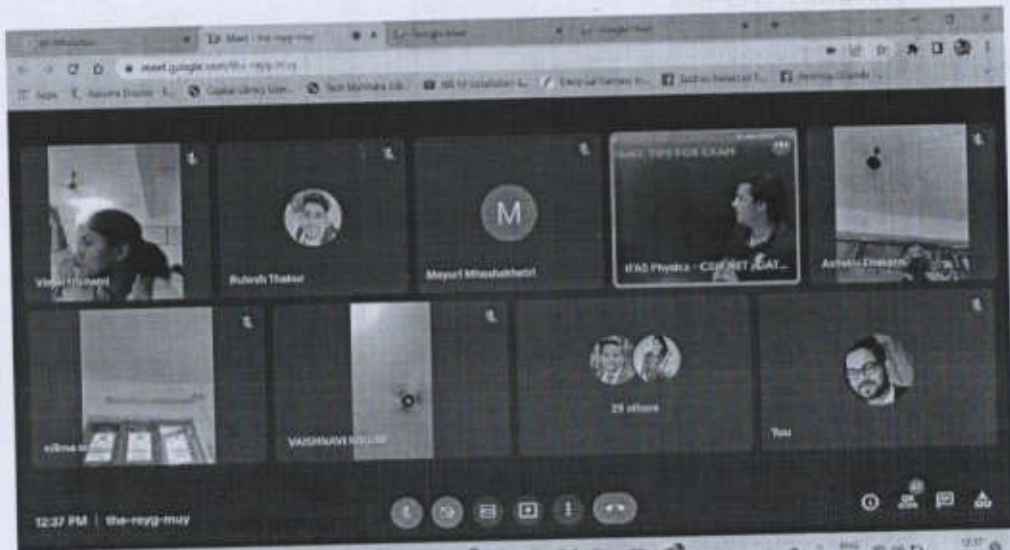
Meet - the-rayg-muy
meet.google.com/the-rayg-muy

Vidya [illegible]
Rutesh Thakor
M
Mayuri Bhaushaheb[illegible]
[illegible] TIPS FOR EXAM
IFAS Physics - CSIR NET JEST GAT...
Ashwin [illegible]
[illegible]
VAISHNAVI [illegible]
25 others
You

12:37 PM | the-rayg-muy